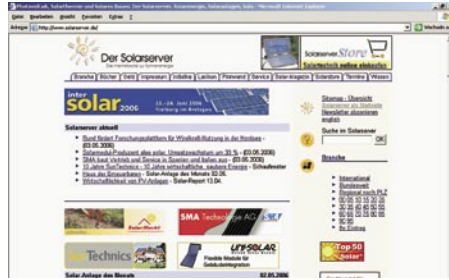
Der Solarserver

Solarserver Store

Branche | Bücher | Diät | Impressum | Initiative | Lexikon | Pinnwand | Service | Solar-Magazin | Solarstore | Termine | Wissen

inter solar 2006

Solarserver aktuell

Sitemap - Übersicht

Suche im Solarserver

OK

Branche

International
Bundesweit
Regional nach PLZ

SMA Technologie AG

Solar Technics

Top 50 Solar

Solar-Anlage des Monats

02.05.2006